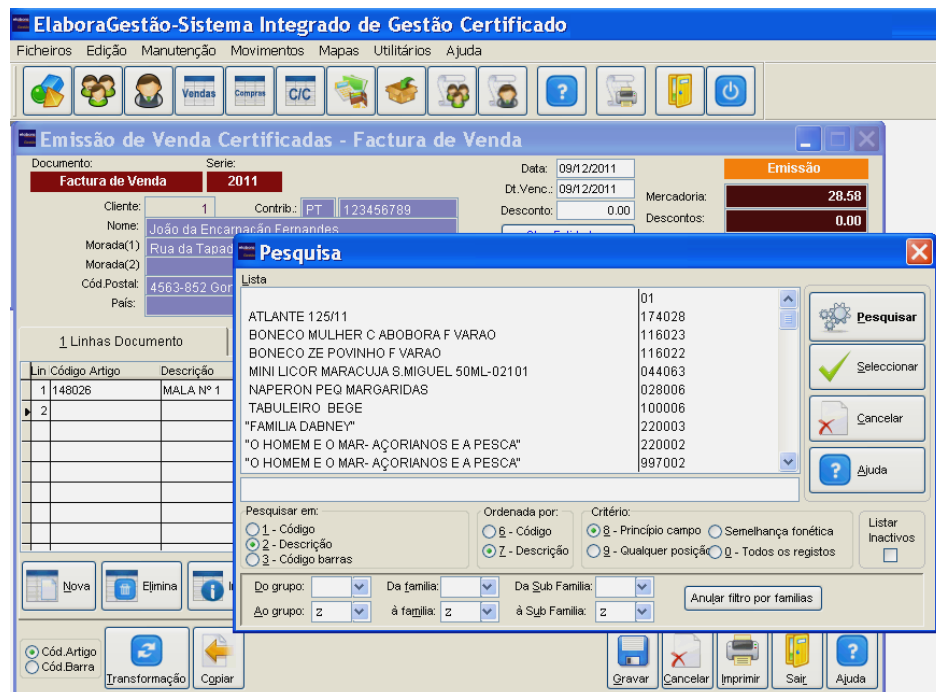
ElaboraGestão-Sistema Integrado de Gestão Certificado

Ficheiros Edição Manutenção Movimentos Mapas Utilitários Ajuda

Vendas Compras C/C

Emissão de Venda Certificadas - Factura de Venda

Documento: Serie:
Factura de Venda 2011

Data: 09/12/2011
Dt.Venc.: 09/12/2011
Desconto: 0.00

Emissão
Mercadoria: 28.58
Descontos: 0.00

Cliente: 1 Contrib.: PT 123456789
Nome: João da Encarnação Fernandes
Morada(1) Rua da Tapad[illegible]
Morada(2)
Cód.Postal: 4563-852 Gor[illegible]
País:

1 Linhas Documento

| Lin | Código Artigo | Descrição |
|---|---|---|
| 1 | 148026 | MALA Nº 1 |
| 2 | | |

Nova Elimina

Cód.Artigo
Cód.Barra
Transformação Copiar

Gravar Cancelar Imprimir Sair Ajuda

Pesquisa

Lista

| | 01 |
|---|---|
| ATLANTE 125/11 | 174028 |
| BONECO MULHER C ABOBORA F VARAO | 116023 |
| BONECO ZE POVINHO F VARAO | 116022 |
| MINI LICOR MARACUJA S.MIGUEL 50ML-02101 | 044063 |
| NAPERON PEQ MARGARIDAS | 028006 |
| TABULEIRO BEGE | 100006 |
| "FAMILIA DABNEY" | 220003 |
| "O HOMEM E O MAR- AÇORIANOS E A PESCA" | 220002 |
| "O HOMEM E O MAR- AÇORIANOS E A PESCA" | 997002 |

Pesquisar
Seleccionar
Cancelar
Ajuda

Pesquisar em:
1 - Código
2 - Descrição
3 - Código barras

Ordenada por:
6 - Código
7 - Descrição

Critério:
8 - Princípio campo
Semelhança fonética
9 - Qualquer posição
0 - Todos os registos

Listar Inactivos

Do grupo: Da família: Da Sub Familia:
Ao grupo: z à família: z à Sub Familia: z

Anular filtro por familias